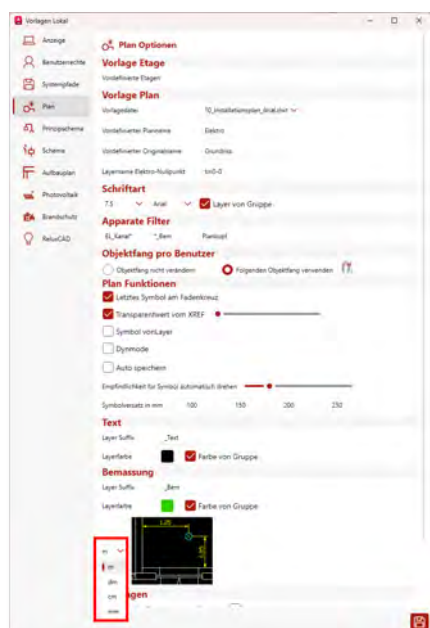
Vorlagen Lokal

Anzeige
Benutzerrechte
Systempfade
Plan
Prinzipschema
Schema
Aufbauplan
Photovoltaik
Brandschutz
ReluxCAD

Plan Optionen

Vorlage Etage

Vordefinierte Etagen

Vorlage Plan

Vorlagedatei	10_Installationsplan_lokal.dwt

Vordefinierter Planname	Elektro

Vordefinierter Originalname	Grundriss

Layername Elektro-Nullpunkt	bz0-0

Schriftart

7.5	Arial	Layer von Gruppe

Apparate Filter

EL_Kanal*	*_Bem	Planlopf

Objektfang pro Benutzer

Objektfang nicht verändern	Folgenden Objektfang verwenden

Plan Funktionen

Letztes Symbol am Fadenkreuz

Transparenzwert vom XREF

Symbol vonLayer

Dynmode

Auto speichern

Empfindlichkeit für Symbol automatisch drehen

Symbolversatz in mm	100	150	200	250

Text

Layer Suffix	_Text

Layerfarbe	Farbe von Gruppe

Bemassung

Layer Suffix	_Bem

Layerfarbe	Farbe von Gruppe

m
m
dm
cm
mm

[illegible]gen